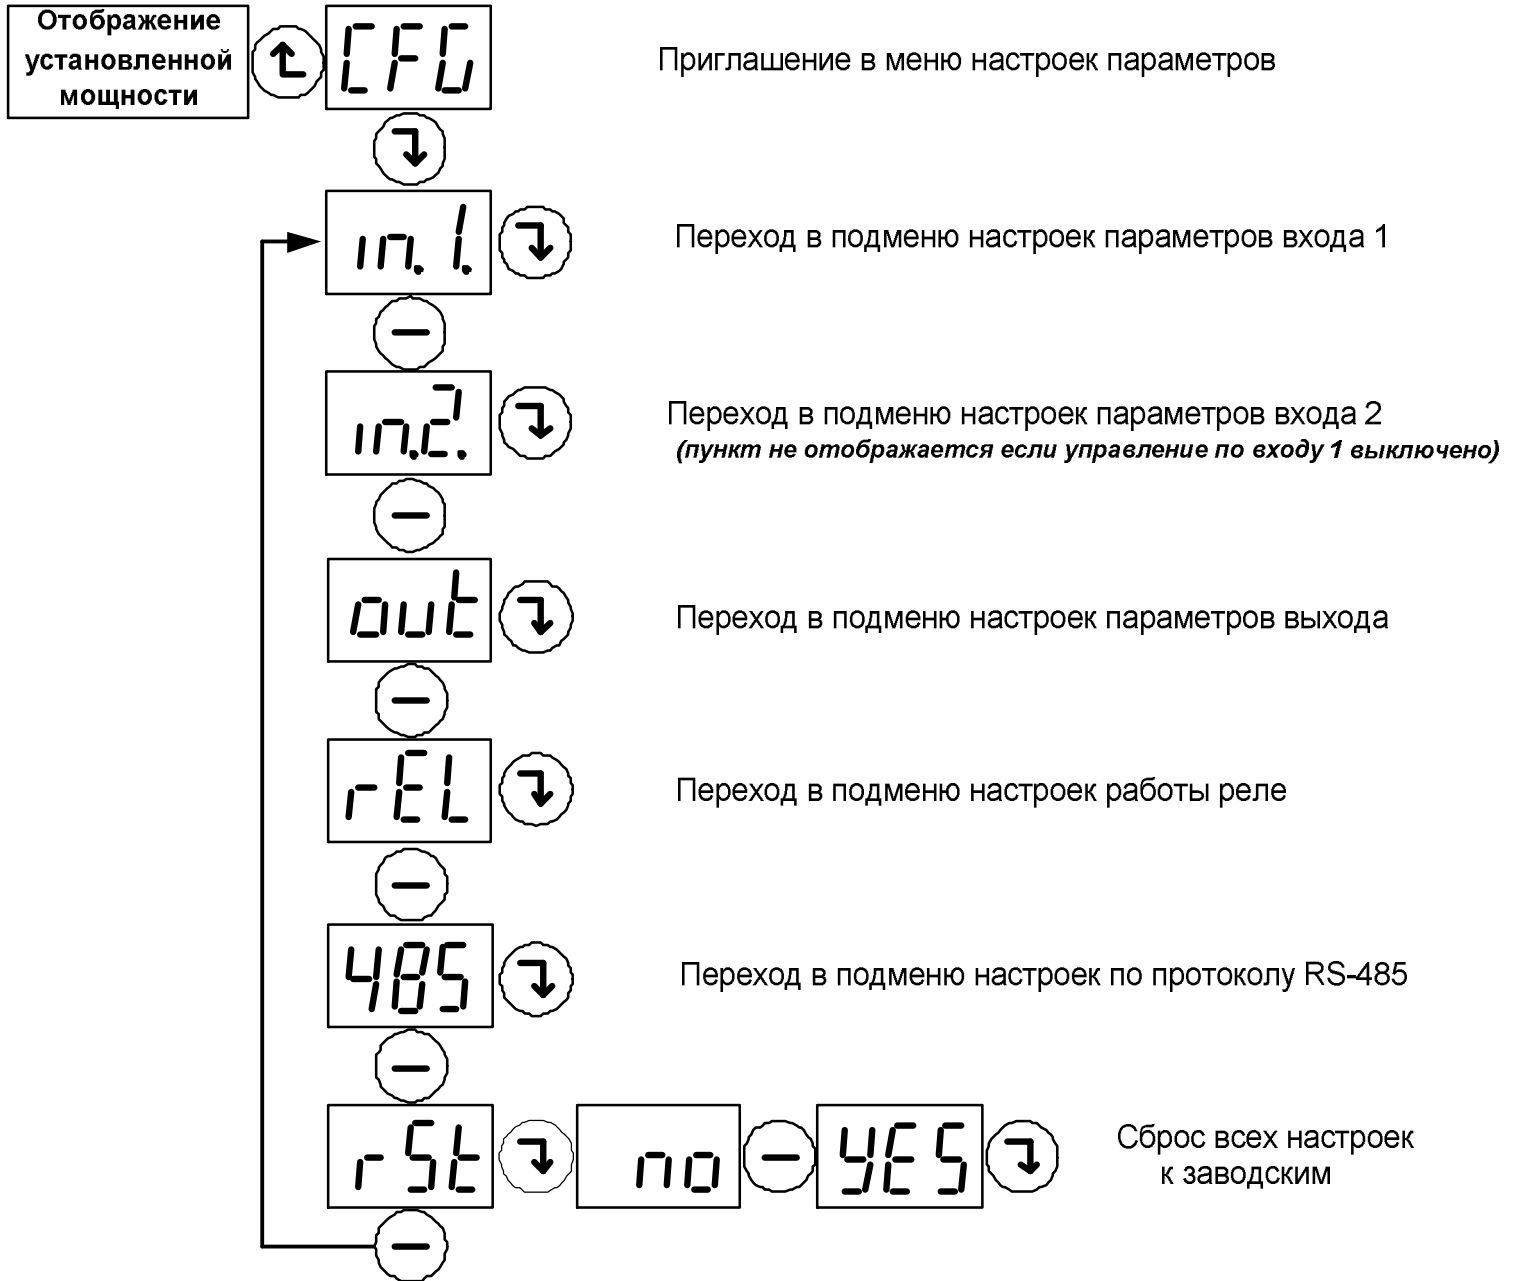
Отображение установленной мощности

CFG

Приглашение в меню настроек параметров

in. 1.

Переход в подменю настроек параметров входа 1

in.2.

Переход в подменю настроек параметров входа 2
*(пункт не отображается если управление по входу 1 выключено)*

out

Переход в подменю настроек параметров выхода

rEL

Переход в подменю настроек работы реле

485

Переход в подменю настроек по протоколу RS-485

rSt

no

YES

Сброс всех настроек к заводским